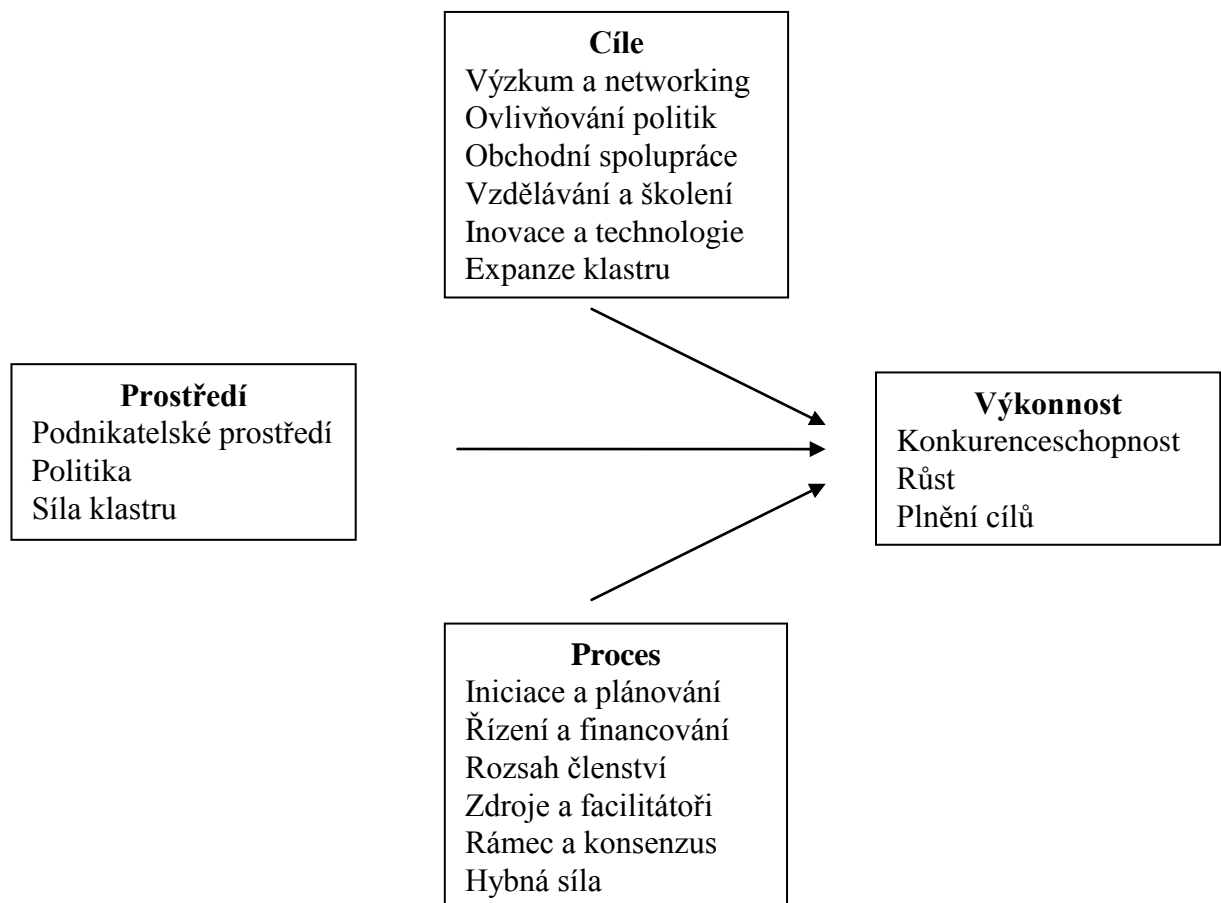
**Cíle**
Výzkum a networking
Ovlivňování politik
Obchodní spolupráce
Vzdělávání a školení
Inovace a technologie
Expanze klastru

**Prostředí**
Podnikatelské prostředí
Politika
Síla klastru

**Výkonnost**
Konkurenceschopnost
Růst
Plnění cílů

**Proces**
Iniciace a plánování
Řízení a financování
Rozsah členství
Zdroje a facilitátoři
Rámec a konsenzus
Hybná síla